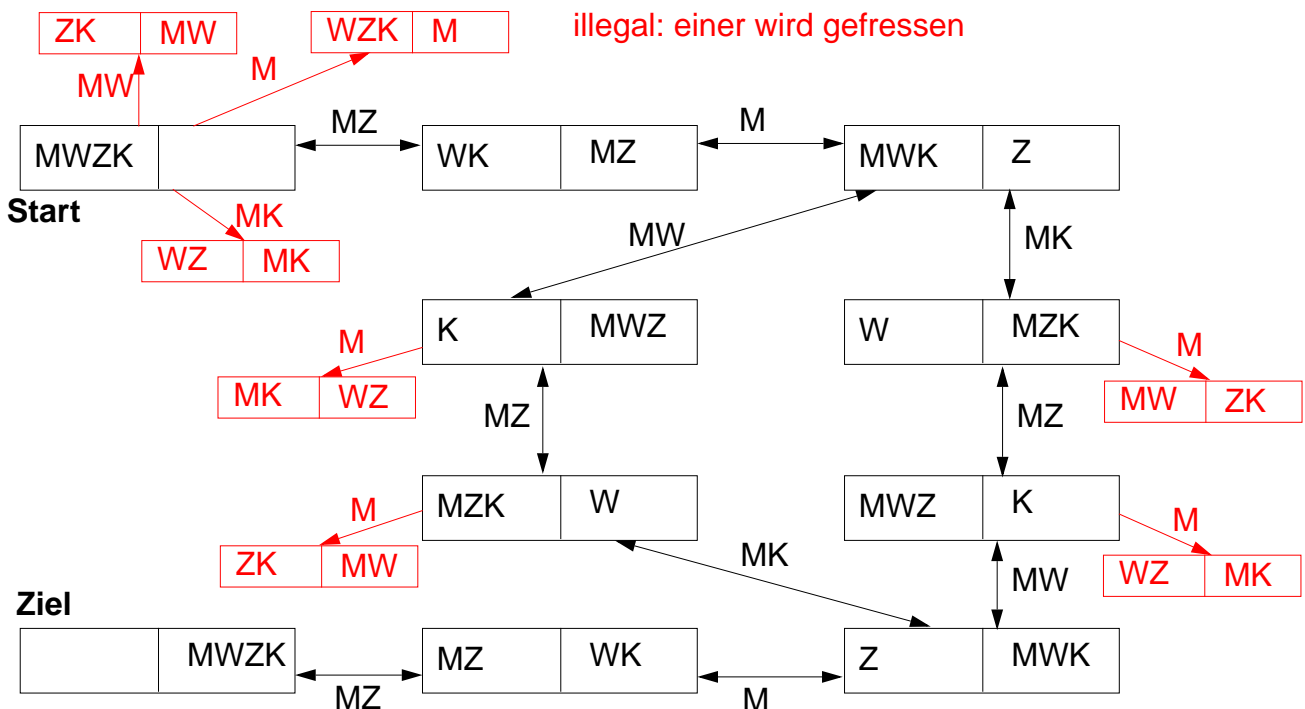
| ZK | MW |
|---|---|

| WZK | M |
|---|---|

illegal: einer wird gefressen

MW

M

| MWZK | |
|---|---|

Start

MZ

| WK | MZ |
|---|---|

M

| MWK | Z |
|---|---|

MK

| WZ | MK |
|---|---|

MW

MK

| K | MWZ |
|---|---|

| W | MZK |
|---|---|

M

| MK | WZ |
|---|---|

M

| MW | ZK |
|---|---|

MZ

MZ

| MZK | W |
|---|---|

| MWZ | K |
|---|---|

M

| ZK | MW |
|---|---|

MK

M

| WZ | MK |
|---|---|

MW

Ziel

| | MWZK |
|---|---|

| MZ | WK |
|---|---|

| Z | MWK |
|---|---|

MZ

M